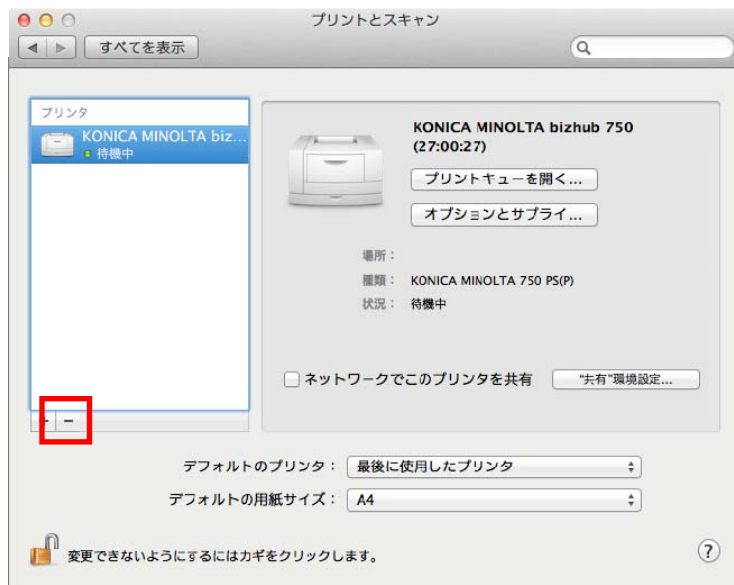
プリントとスキャン

すべてを表示

プリンタ

KONICA MINOLTA biz...
待機中

KONICA MINOLTA bizhub 750
(27:00:27)

プリントキューを開く...

オプションとサプライ...

場所：

種類： KONICA MINOLTA 750 PS(P)

状況： 待機中

ネットワークでこのプリンタを共有

"共有"環境設定...

+ −

デフォルトのプリンタ： 最後に使用したプリンタ

デフォルトの用紙サイズ： A4

変更できないようにするにはカギをクリックします。

?